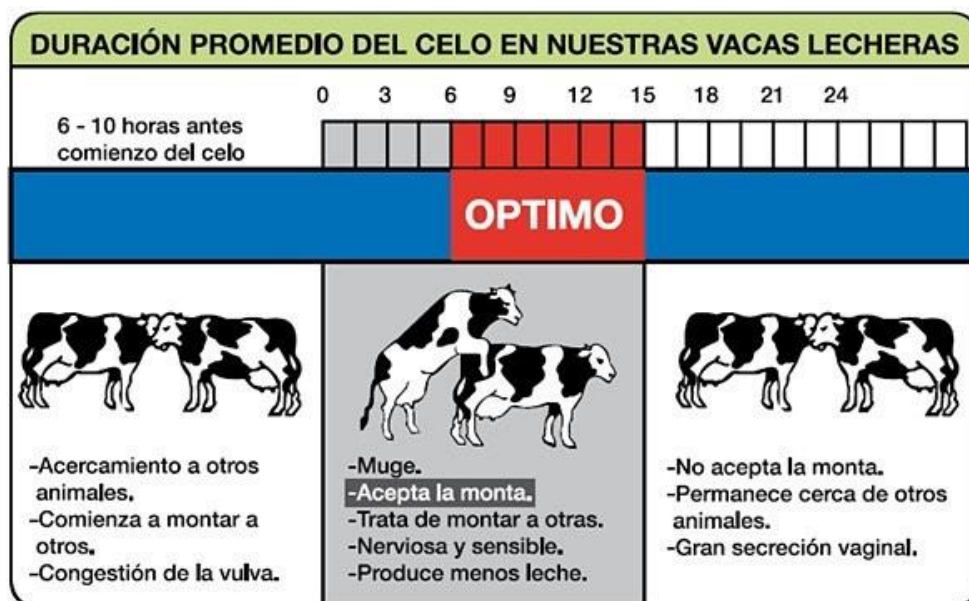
DURACIÓN PROMEDIO DEL CELO EN NUESTRAS VACAS LECHERAS

0 3 6 9 12 15 18 21 24

6 - 10 horas antes comienzo del celo

OPTIMO

-Acercamiento a otros animales.
-Comienza a montar a otros.
-Congestión de la vulva.

-Muge.
-Acepta la monta.
-Trata de montar a otras.
-Nerviosa y sensible.
-Produce menos leche.

-No acepta la monta.
-Permanece cerca de otros animales.
-Gran secreción vaginal.